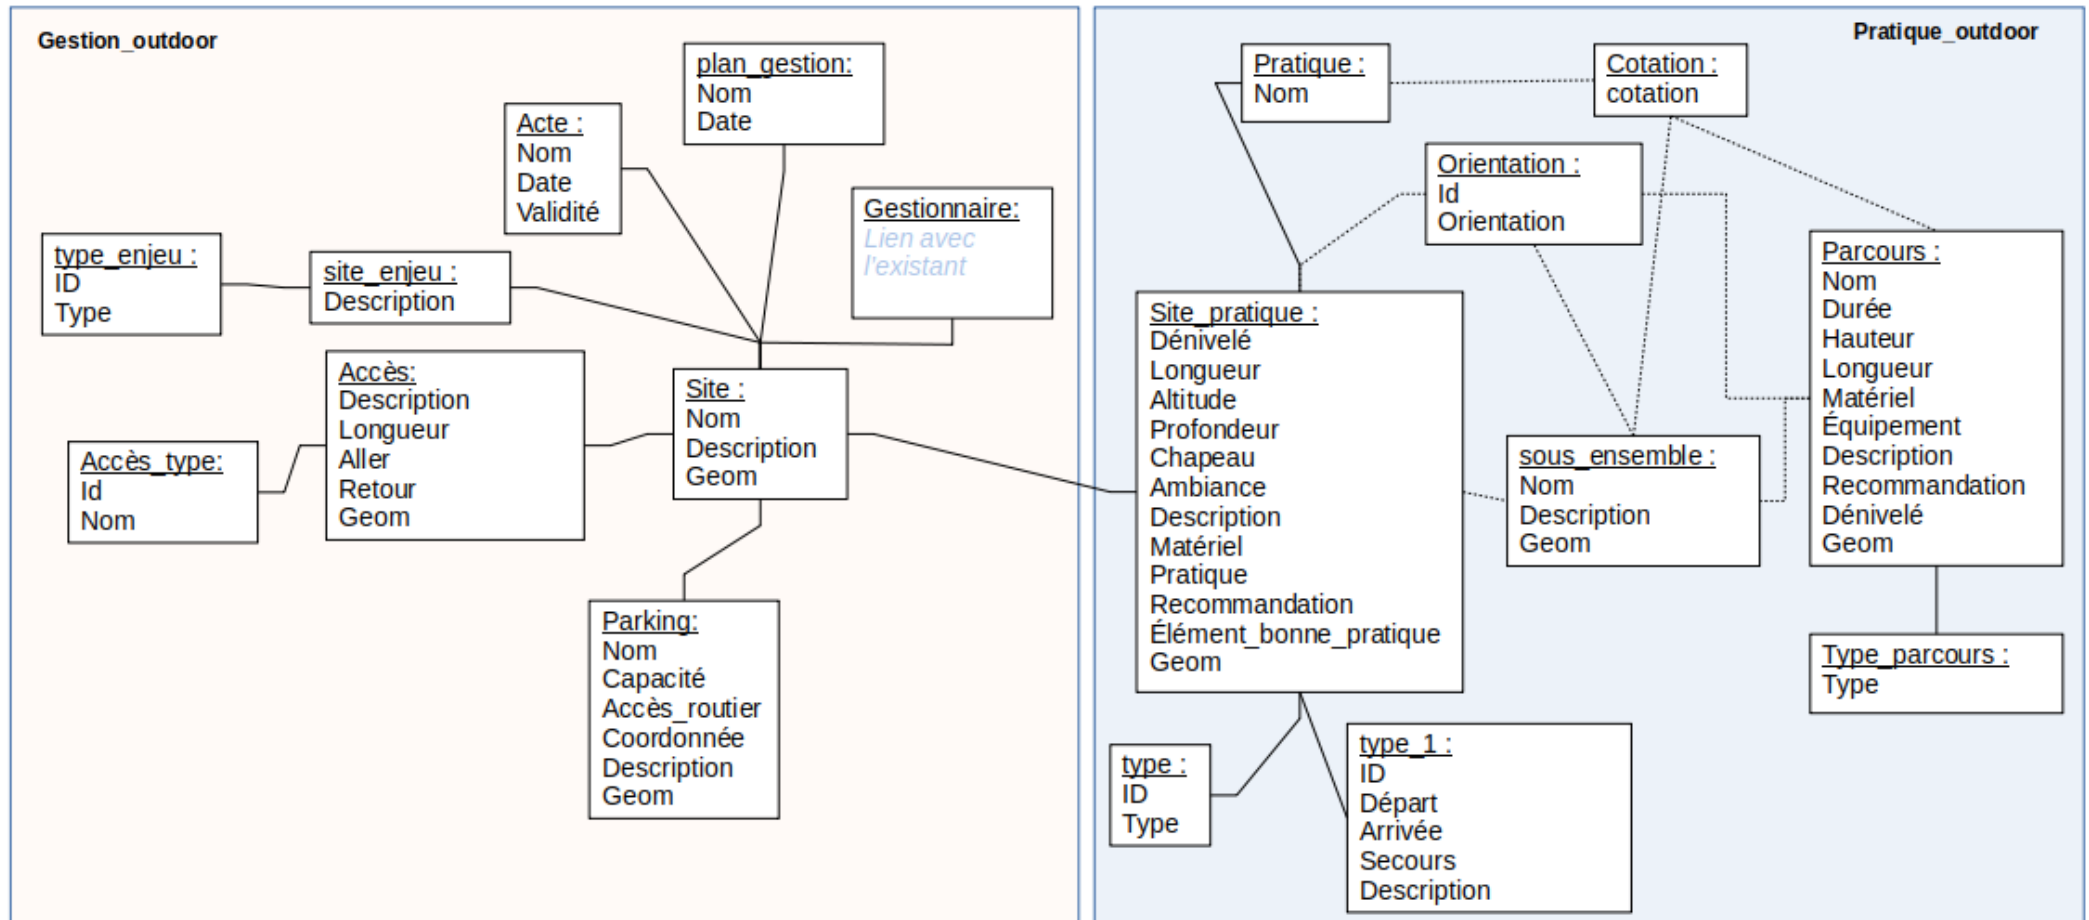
Gestion_outdoor

plan_gestion:
Nom
Date

Acte :
Nom
Date
Validité

Gestionnaire:
Lien avec l'existant

type_enjeu :
ID
Type

site_enjeu :
Description

Accès:
Description
Longueur
Aller
Retour
Geom

Site :
Nom
Description
Geom

Accès_type:
Id
Nom

Parking:
Nom
Capacité
Accès_routier
Coordonnée
Description
Geom

Pratique_outdoor

Pratique :
Nom

Cotation :
cotation

Orientation :
Id
Orientation

Parcours :
Nom
Durée
Hauteur
Longueur
Matériel
Équipement
Description
Recommandation
Dénivelé
Geom

Site_pratique :
Dénivelé
Longueur
Altitude
Profondeur
Chapeau
Ambiance
Description
Matériel
Pratique
Recommandation
Élément_bonne_pratique
Geom

sous_ensemble :
Nom
Description
Geom

Type_parcours :
Type

type :
ID
Type

type_1 :
ID
Départ
Arrivée
Secours
Description